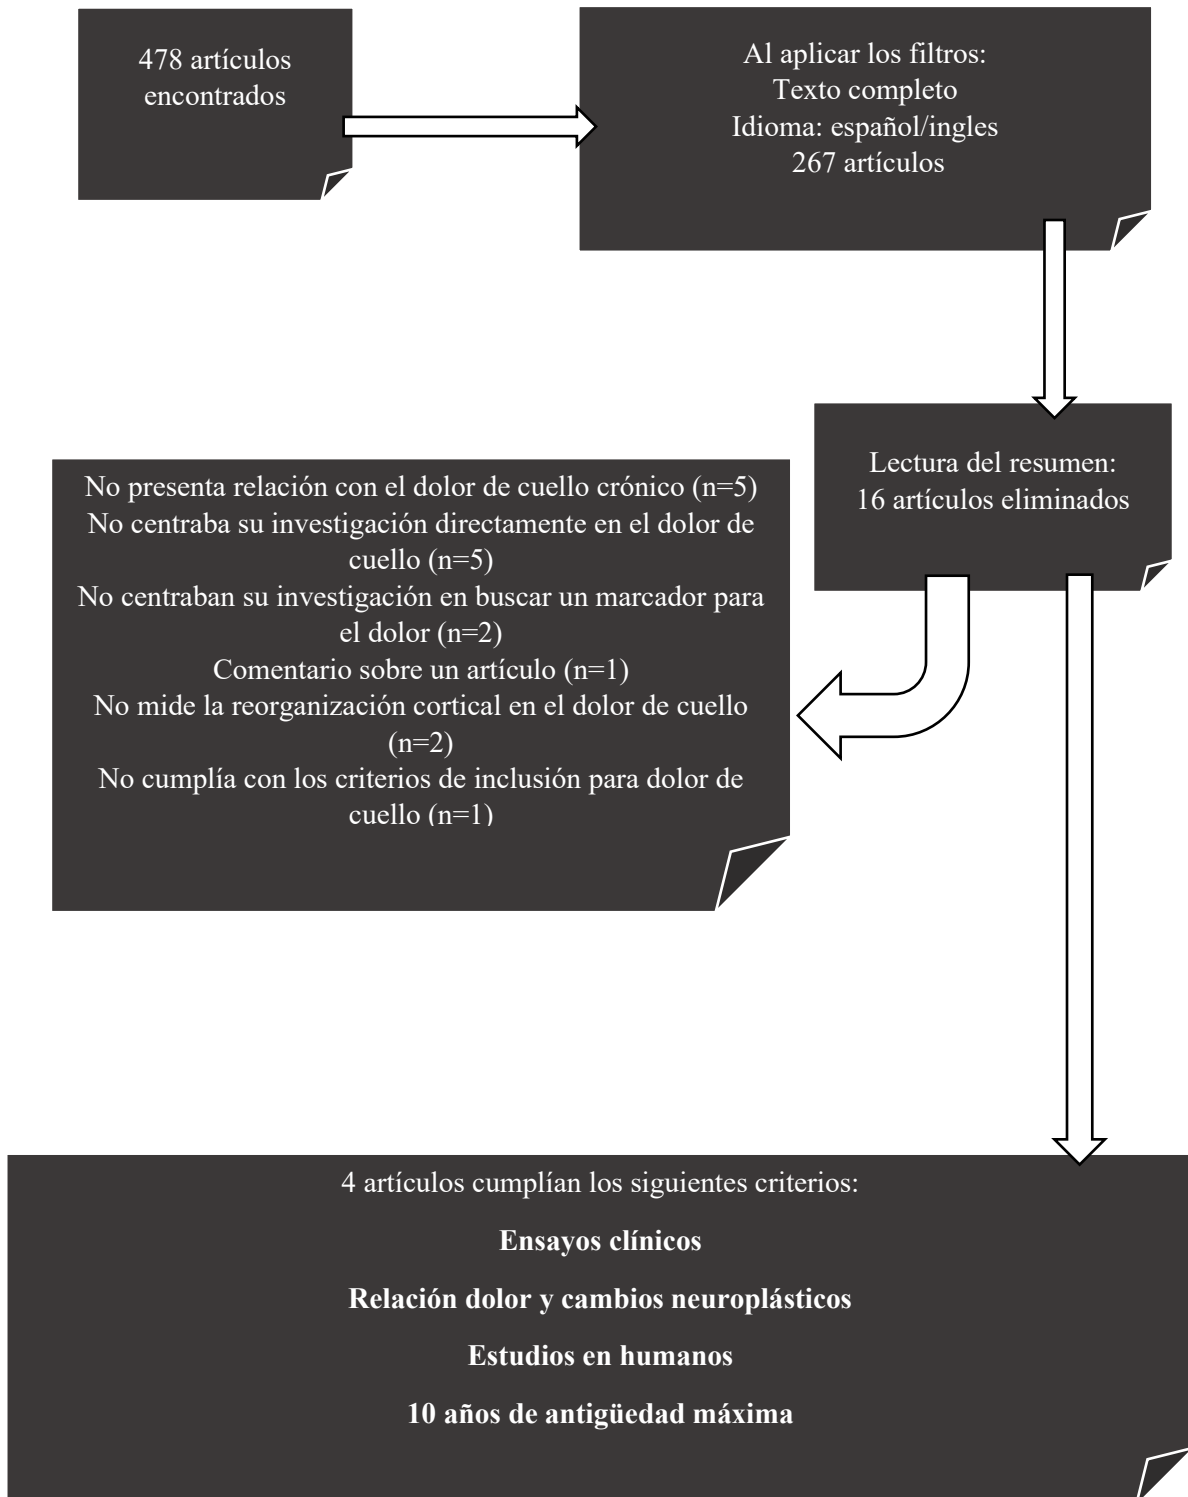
478 artículos encontrados

Al aplicar los filtros:
Texto completo
Idioma: español/ingles
267 artículos

Lectura del resumen:
16 artículos eliminados

No presenta relación con el dolor de cuello crónico (n=5)
No centraba su investigación directamente en el dolor de cuello (n=5)
No centraban su investigación en buscar un marcador para el dolor (n=2)
Comentario sobre un artículo (n=1)
No mide la reorganización cortical en el dolor de cuello (n=2)
No cumplía con los criterios de inclusión para dolor de cuello (n=1)

4 artículos cumplían los siguientes criterios:

**Ensayos clínicos**

**Relación dolor y cambios neuroplásticos**

**Estudios en humanos**

**10 años de antigüedad máxima**